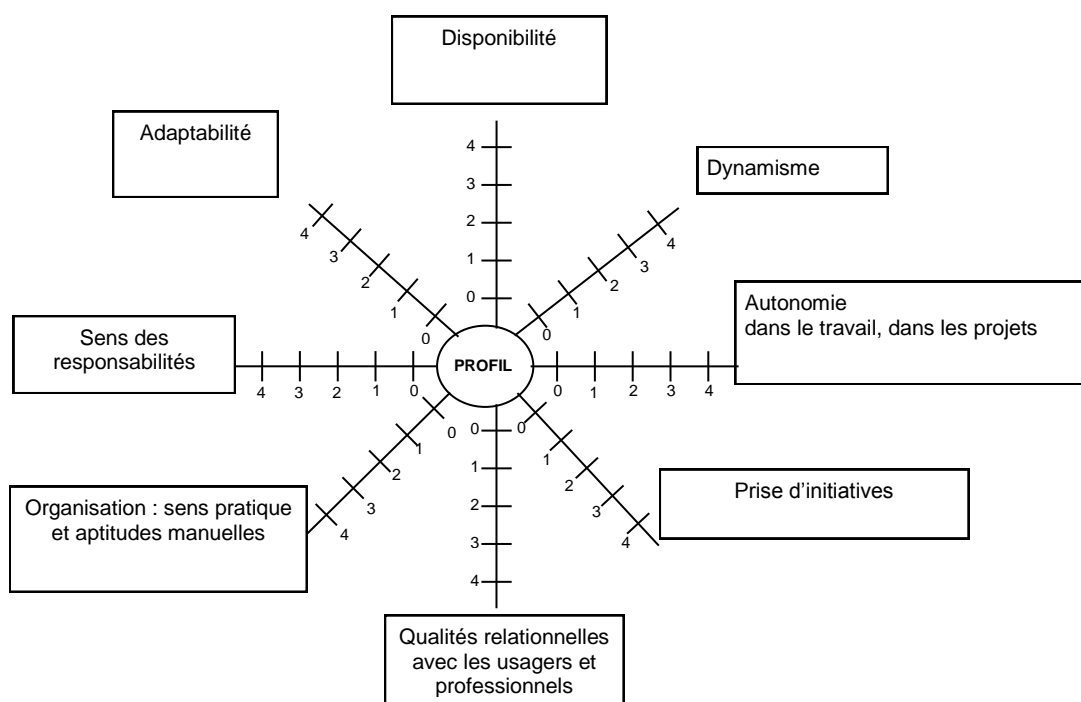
Disponibilité

Adaptabilité

Dynamisme

Autonomie
dans le travail, dans les projets

Sens des responsabilités

PROFIL

Prise d'initiatives

Organisation : sens pratique et aptitudes manuelles

Qualités relationnelles avec les usagers et professionnels

4 3 2 1 0
4 3 2 1 0
4 3 2 1 0
0 1 2 3 4
0 1 2 3 4
0 1 2 3 4
0 1 2 3 4
0 1 2 3 4